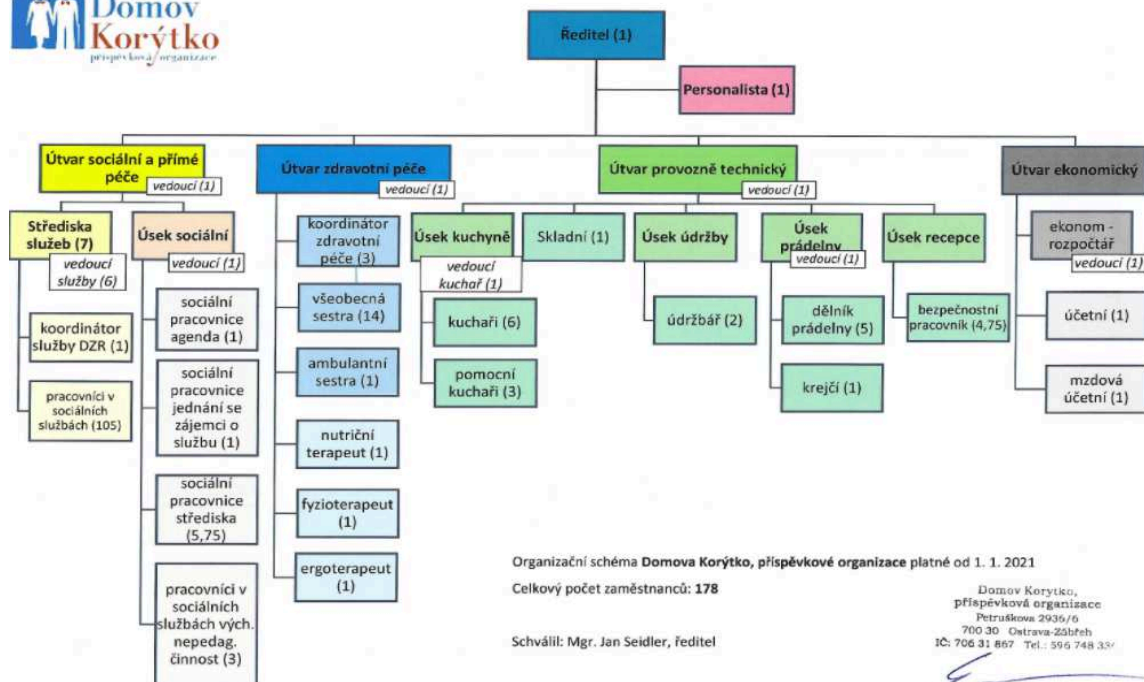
Domov Korýtko
příspěvková organizace

Ředitel (1)

Personalista (1)

Útvar sociální a přímé péče
vedoucí (1)

Střediska služeb (7)
vedoucí služby (6)

koordinátor služby DZR (1)

pracovníci v sociálních službách (105)

Úsek sociální
vedoucí (1)

sociální pracovnice agenda (1)

sociální pracovnice jednání se zájemci o službu (1)

sociální pracovnice střediska (5,75)

pracovníci v sociálních službách vých. nepedag. činnost (3)

Útvar zdravotní péče
vedoucí (1)

koordinátor zdravotní péče (3)

všeobecná sestra (14)

ambulantní sestra (1)

nutriční terapeut (1)

fyzioterapeut (1)

ergoterapeut (1)

Útvar provozně technický
vedoucí (1)

Úsek kuchyně
vedoucí kuchař (1)

kuchaři (6)

pomocní kuchaři (3)

Skladní (1)

Úsek údržby

údržbář (2)

Úsek prádelny
vedoucí (1)

dělník prádelny (5)

krejčí (1)

Úsek recepce

bezpečnostní pracovník (4,75)

Útvar ekonomický

ekonom - rozpočtář
vedoucí (1)

účetní (1)

mzdová účetní (1)

Organizační schéma **Domova Korýtko, příspěvkové organizace** platné od 1. 1. 2021

Celkový počet zaměstnanců: **178**

Schválil: Mgr. Jan Seidler, ředitel

Domov Korýtko,
příspěvková organizace
Petruškova 2936/6
700 30 Ostrava-Zábřeh
IČ: 706 31 867 Tel.: 596 748 33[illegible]